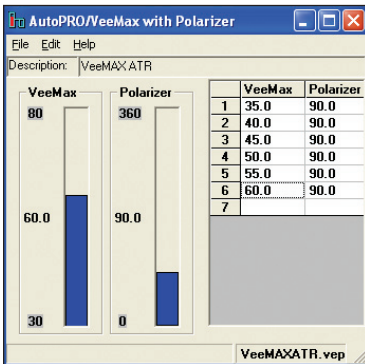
AutoPRO/VeeMax with Polarizer

File Edit Help

Description: VeeMAX ATR

VeeMax
80
60.0
30

Polarizer
360
90.0
0

| | VeeMax | Polarizer |
|---|---|---|
| 1 | 35.0 | 90.0 |
| 2 | 40.0 | 90.0 |
| 3 | 45.0 | 90.0 |
| 4 | 50.0 | 90.0 |
| 5 | 55.0 | 90.0 |
| 6 | 60.0 | 90.0 |
| 7 | | |

VeeMAXATR.vep